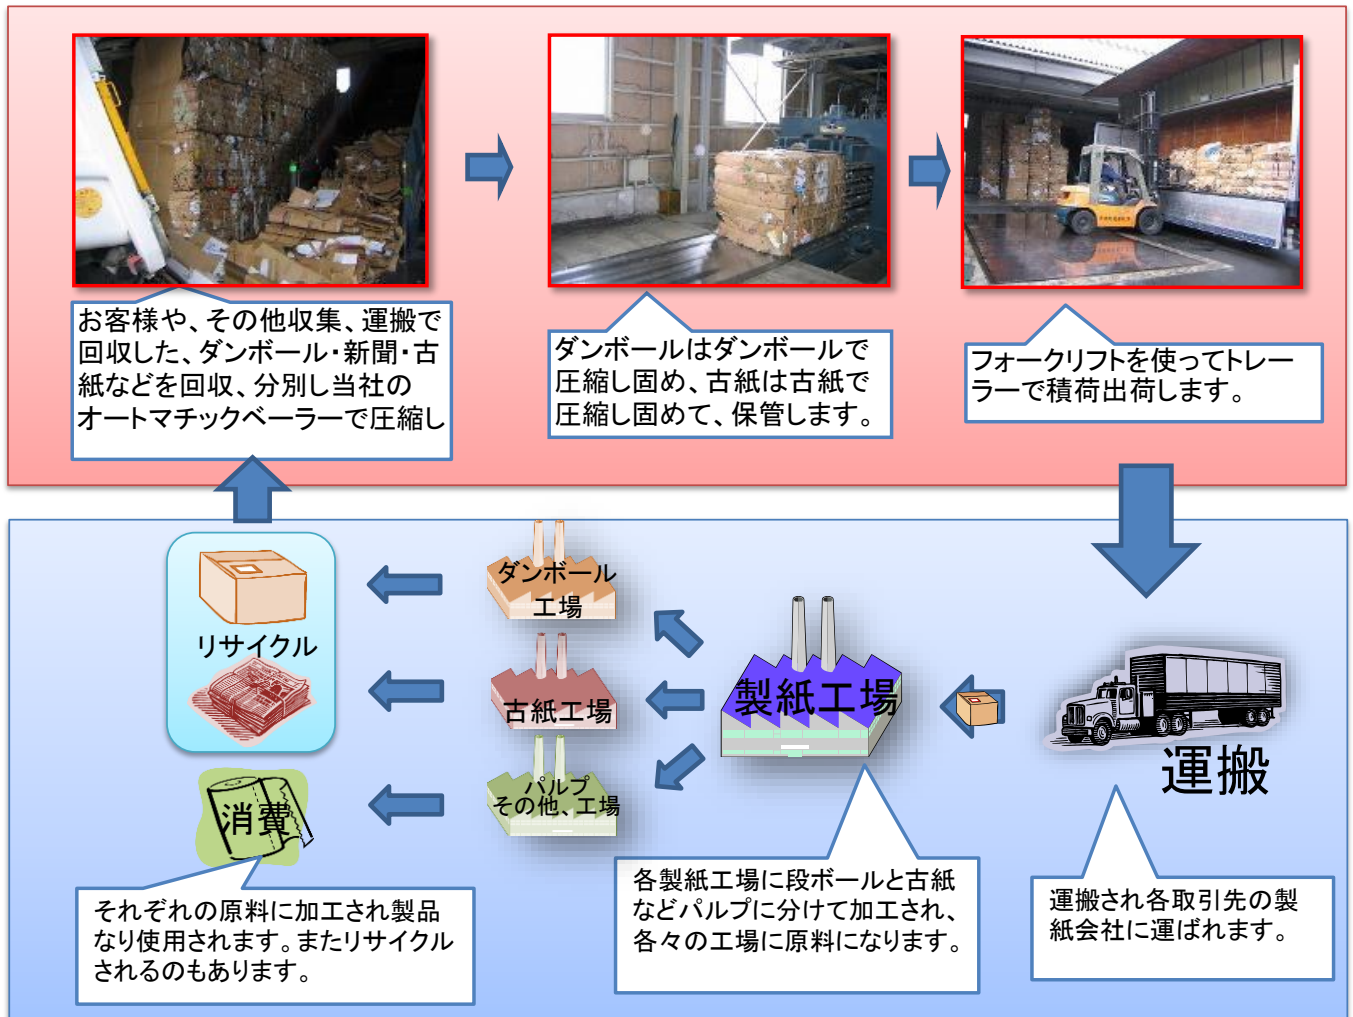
お客様や、その他収集、運搬で回収した、ダンボール・新聞・古紙などを回収、分別し当社のオートマチックベーラーで圧縮し

ダンボールはダンボールで圧縮し固め、古紙は古紙で圧縮し固めて、保管します。

フォークリフトを使ってトレーラーで積荷出荷します。

リサイクル

ダンボール工場

古紙工場

パルプその他、工場

製紙工場

運搬

消費

それぞれの原料に加工され製品なり使用されます。またリサイクルされるのもあります。

各製紙工場に段ボールと古紙などパルプに分けて加工され、各々の工場に原料になります。

運搬され各取引先の製紙会社に運ばれます。